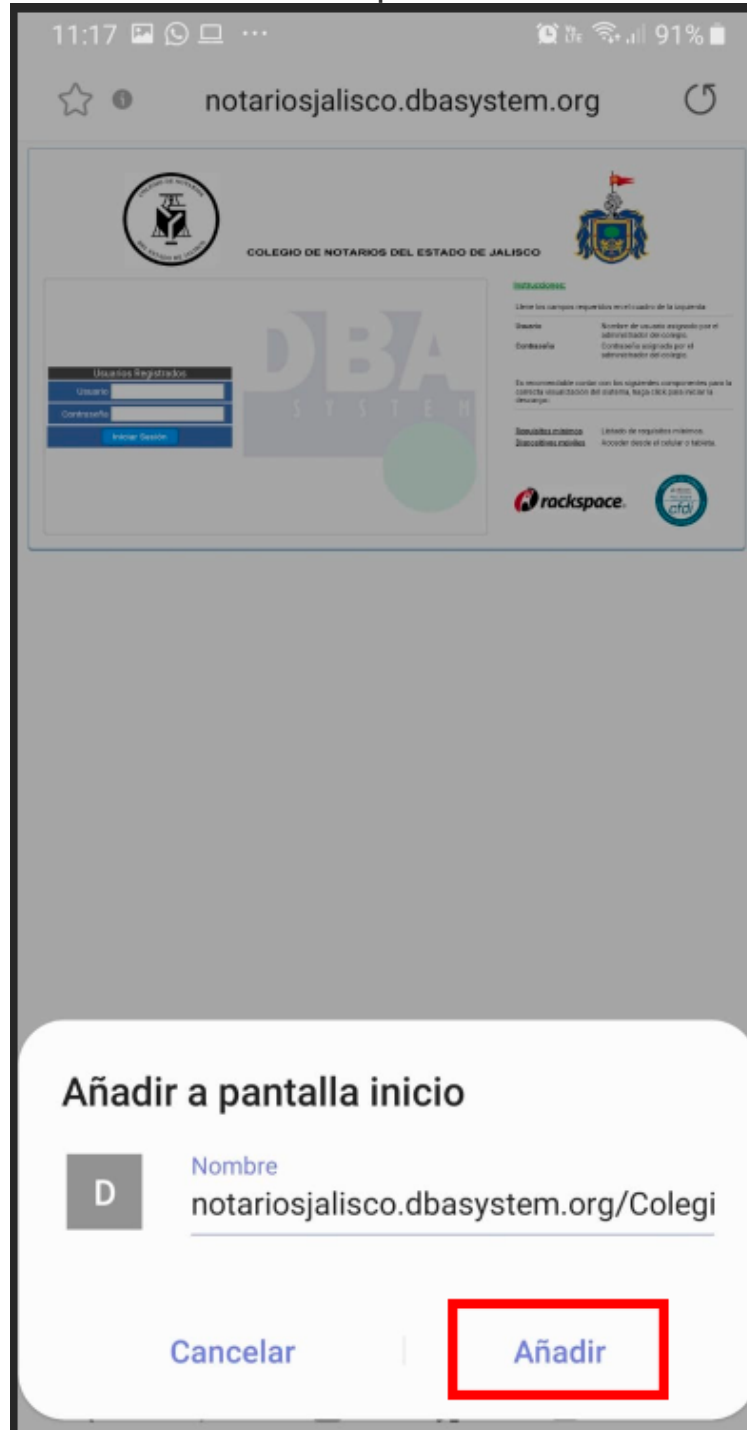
11:17 ··· 91%

notariosjalisco.dbasystem.org

COLEGIO DE NOTARIOS DEL ESTADO DE JALISCO

Instrucciones:

Llene los campos requeridos en el cuadro de la izquierda

Usuario Nombre de usuario asignado por el administrador del colegio.

Contraseña Contraseña asignada por el administrador del colegio.

Es recomendable contar con los siguientes componentes para la correcta visualización del sistema, haga click para iniciar la descarga:

Requisitos mínimos Listado de requisitos mínimos.

Dispositivos móviles Acceder desde el celular o tableta.

Usuarios Registrados

Usuario

Contraseña

Iniciar Sesión

DBA SYSTEM

rackspace

cfdi

Añadir a pantalla inicio

D

Nombre

notariosjalisco.dbasystem.org/Colegi

Cancelar

Añadir